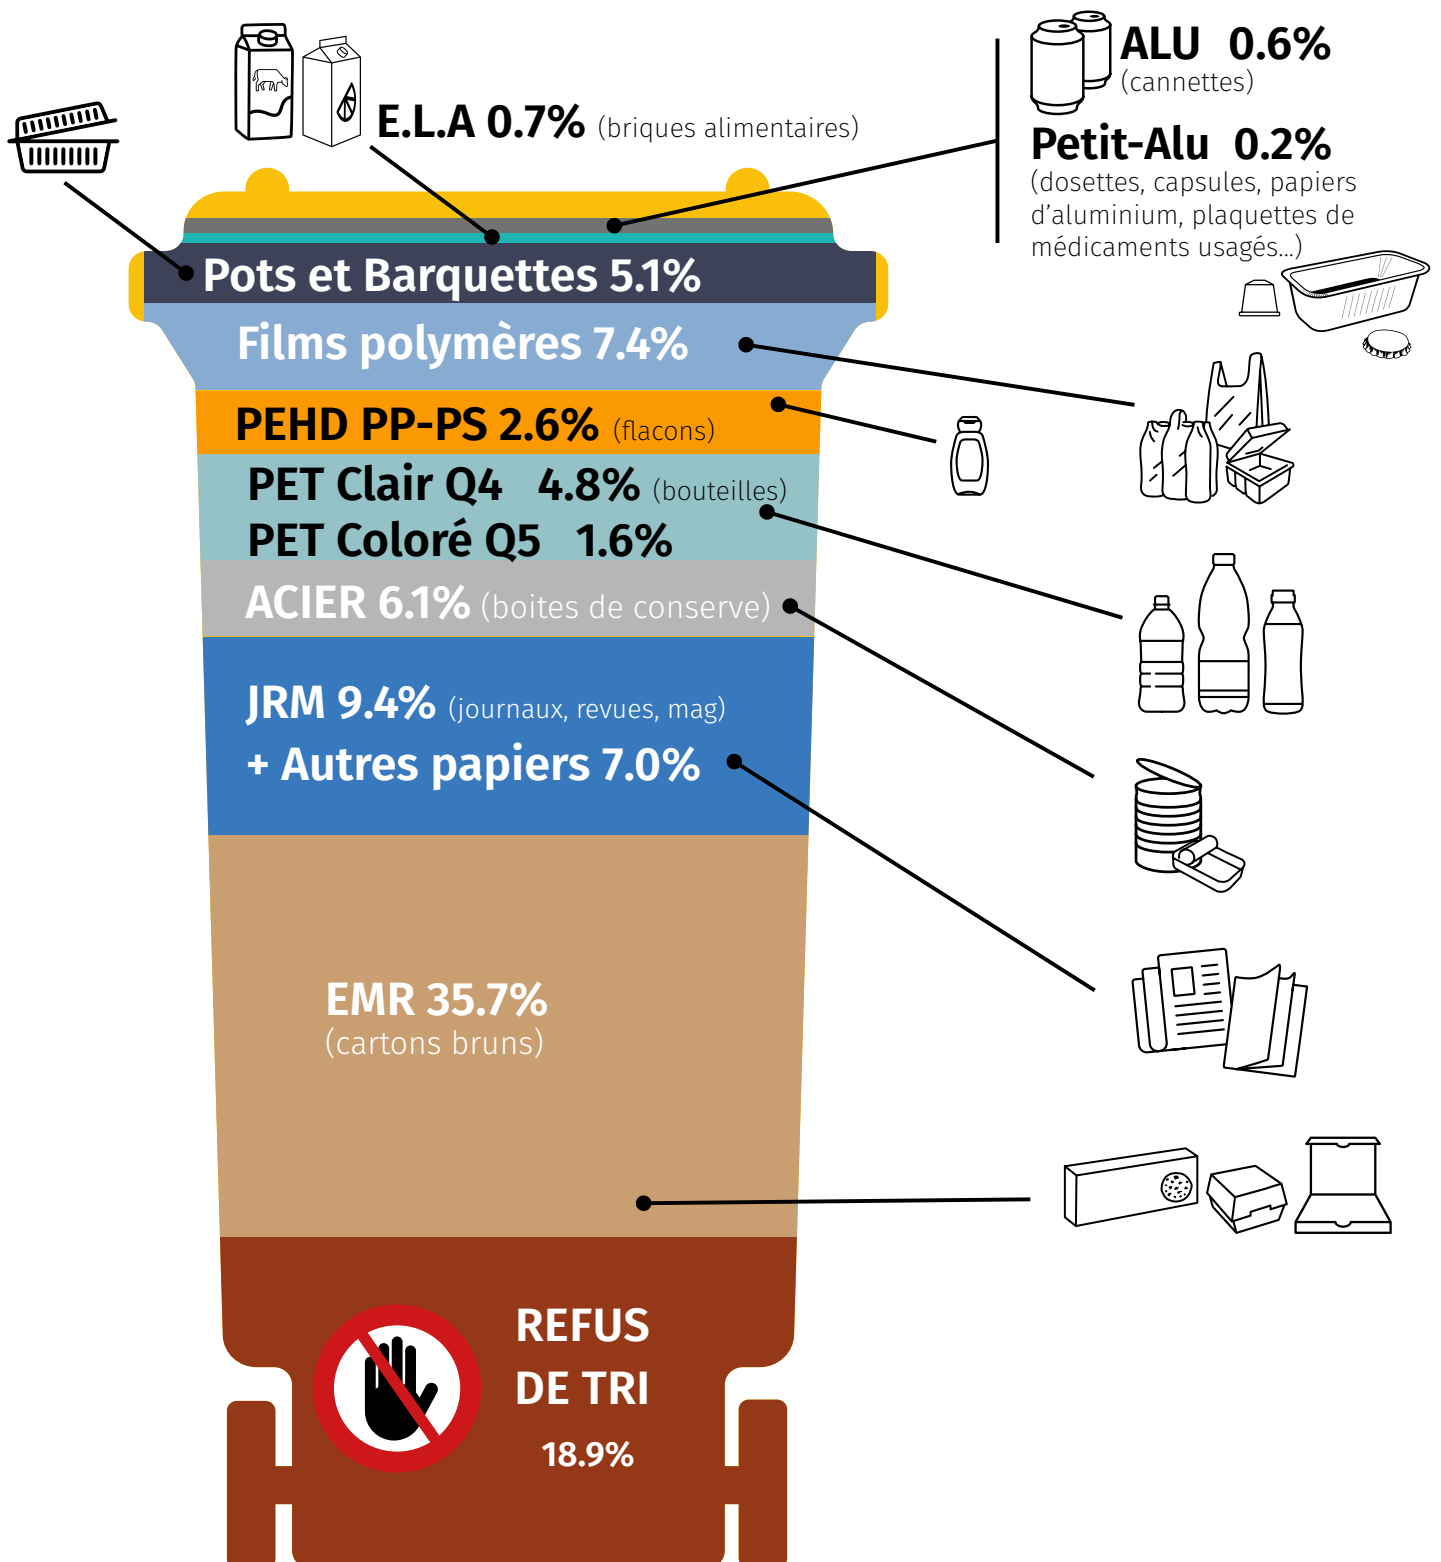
E.L.A 0.7% (briques alimentaires)

ALU 0.6%
(cannettes)

Petit-Alu 0.2%
(dosettes, capsules, papiers d'aluminium, plaquettes de médicaments usagés...)

Pots et Barquettes 5.1%

Films polymères 7.4%

PEHD PP-PS 2.6% (flacons)

PET Clair Q4 4.8% (bouteilles)
PET Coloré Q5 1.6%

ACIER 6.1% (boites de conserve)

JRM 9.4% (journaux, revues, mag)
+ Autres papiers 7.0%

EMR 35.7%
(cartons bruns)

REFUS
DE TRI
18.9%